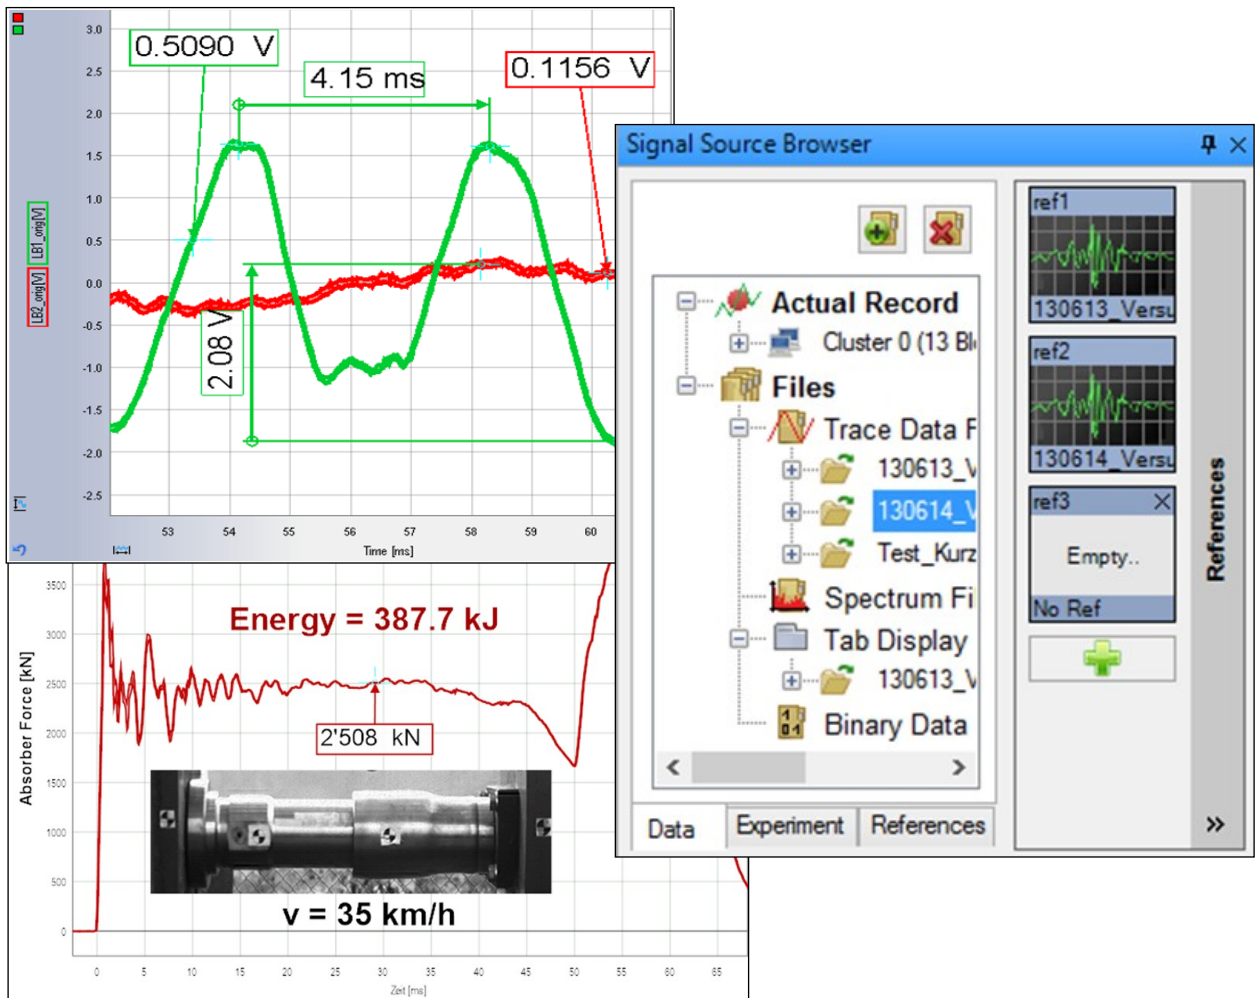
0.5090 V
4.15 ms
0.1156 V
3.0
2.5
2.0
1.5
1.0
0.5
0.0
-0.5
-1.0
-1.5
-2.0
-2.5
LB1_orig[V]
LB2_orig[V]
2.08 V
53
54
55
56
57
58
59
60
Time [ms]

Energy = 387.7 kJ
3500
3000
2500
2000
1500
1000
500
0
Absorber Force [kN]
2'508 kN
v = 35 km/h
0
5
10
15
20
25
30
35
40
45
50
55
60
65
Zeit [ms]

Signal Source Browser
Actual Record
Cluster 0 (13 Bl
Files
Trace Data F
130613_V
130614_V
Test_Kurz
Spectrum Fi
Tab Display
130613_V
Binary Data
Data
Experiment
References
ref1
130613_Versu
ref2
130614_Versu
ref3
Empty..
No Ref
References
»